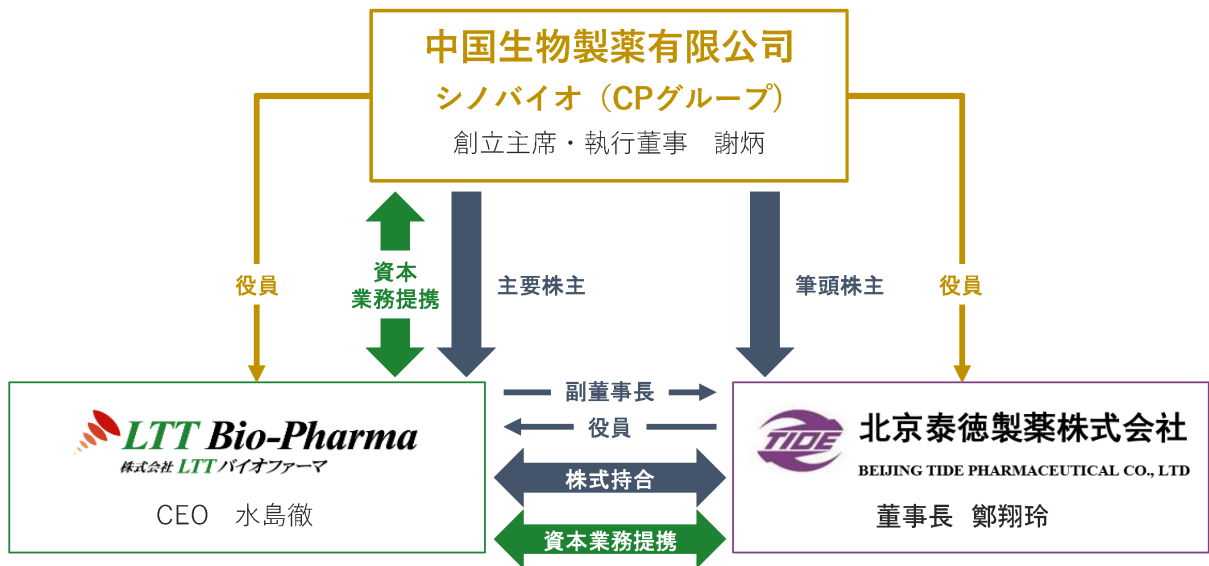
中国生物製薬有限公司
シノバイオ（CPグループ）
創立主席・執行董事　謝炳

役員

資本
業務提携

主要株主

筆頭株主

役員

LTT Bio-Pharma
株式会社 LTTバイオファーマ
CEO　水島徹

副董事長

役員

株式持合

資本業務提携

TIDE
北京泰徳製薬株式会社
BEIJING TIDE PHARMACEUTICAL CO., LTD
董事長　鄭翔玲